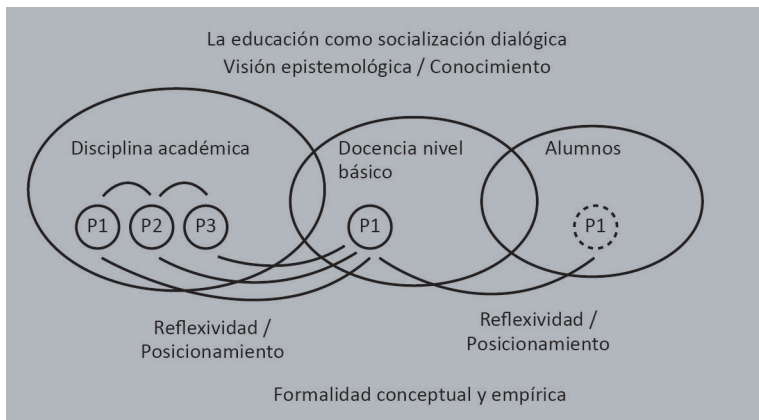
La educación como socialización dialógica
Visión epistemológica / Conocimiento

Disciplina académica

P1 P2 P3

Docencia nivel básico

P1

Alumnos

P1

Reflexividad / Posicionamiento

Reflexividad / Posicionamiento

Formalidad conceptual y empírica